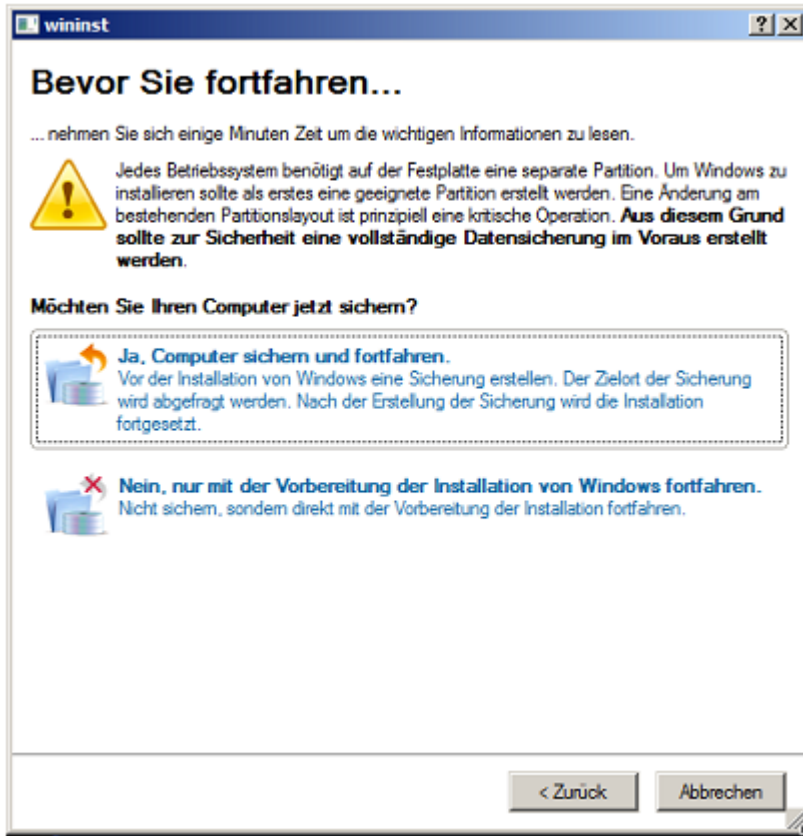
wininst

?| X

Bevor Sie fortfahren...

... nehmen Sie sich einige Minuten Zeit um die wichtigen Informationen zu lesen.

Jedes Betriebssystem benötigt auf der Festplatte eine separate Partition. Um Windows zu installieren sollte als erstes eine geeignete Partition erstellt werden. Eine Änderung am bestehenden Partitionslayout ist prinzipiell eine kritische Operation. **Aus diesem Grund sollte zur Sicherheit eine vollständige Datensicherung im Voraus erstellt werden**.

Möchten Sie Ihren Computer jetzt sichern?

Ja, Computer sichern und fortfahren.
Vor der Installation von Windows eine Sicherung erstellen. Der Zielort der Sicherung wird abgefragt werden. Nach der Erstellung der Sicherung wird die Installation fortgesetzt.

Nein, nur mit der Vorbereitung der Installation von Windows fortfahren.
Nicht sichern, sondern direkt mit der Vorbereitung der Installation fortfahren.

< Zurück

Abbrechen